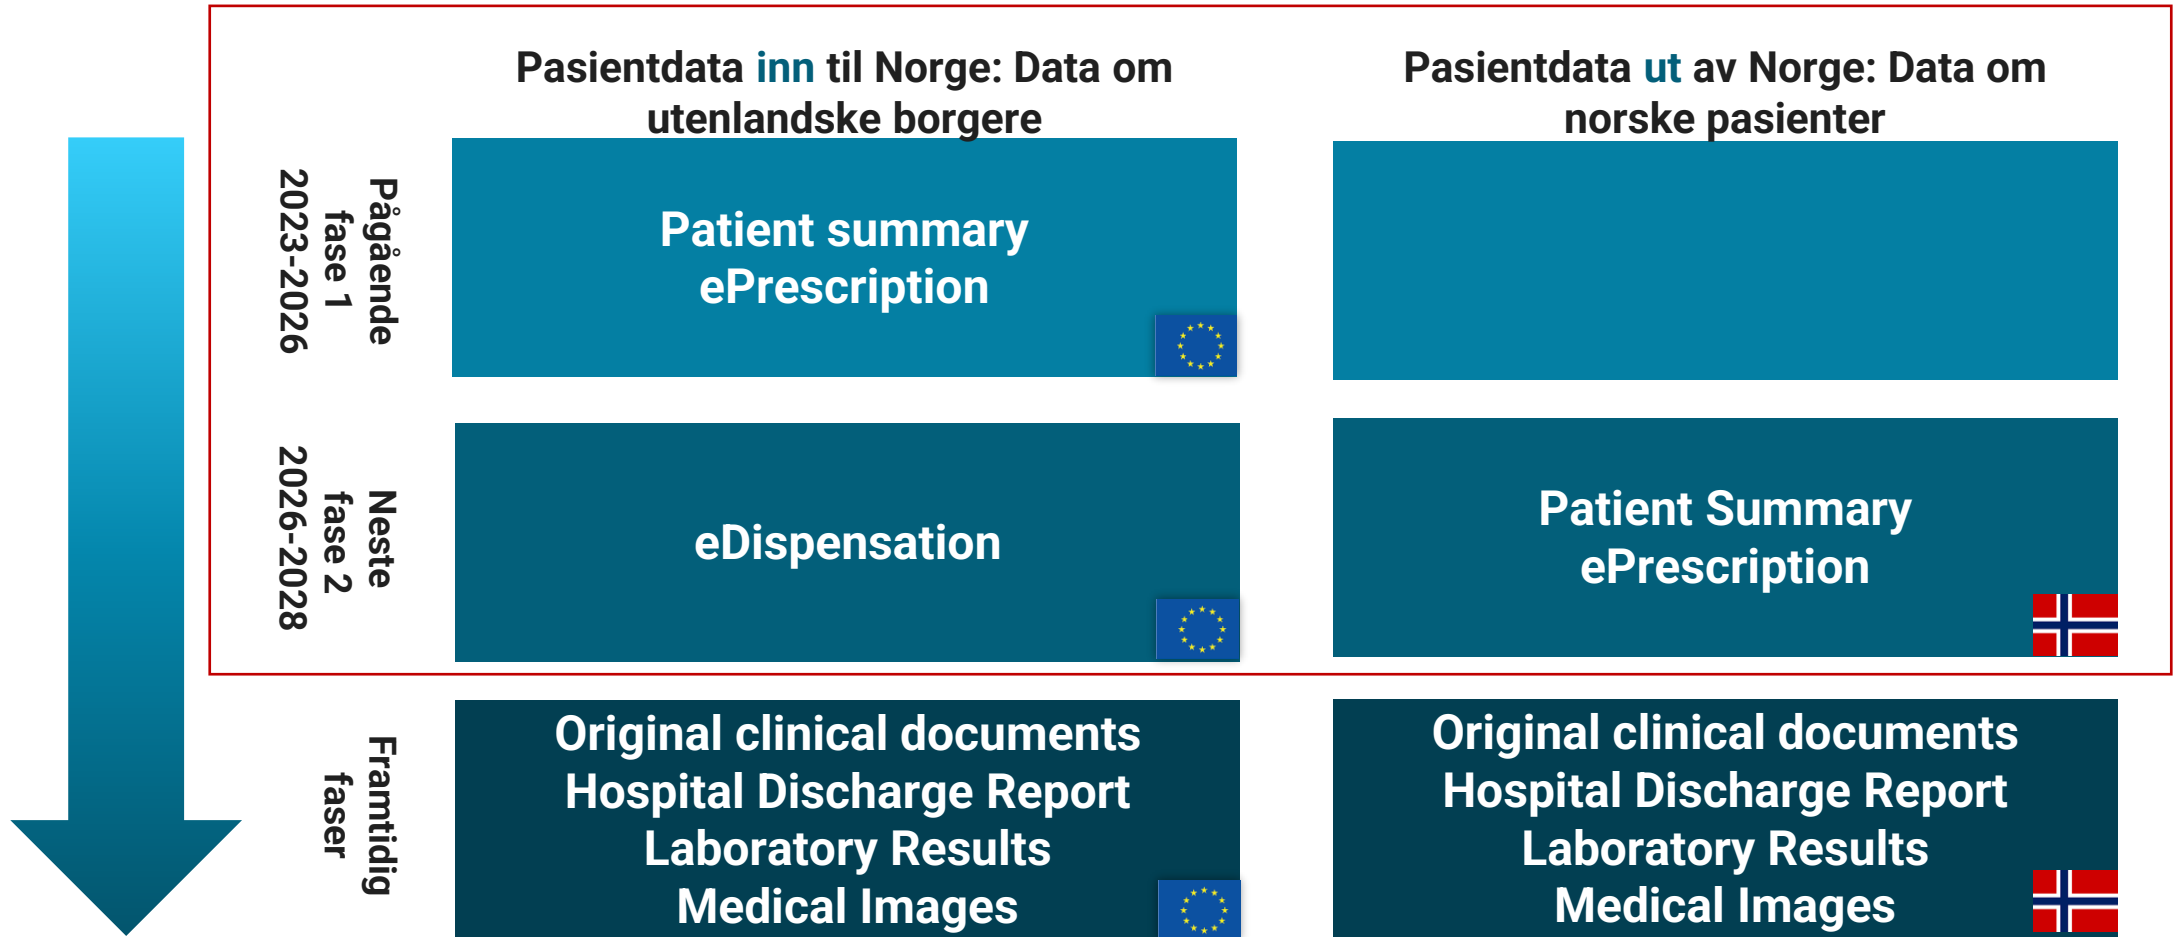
Pasientdata inn til Norge: Data om utenlandske borgere

Pasientdata ut av Norge: Data om norske pasienter

Pågående fase 1 2023-2026

Patient summary
ePrescription

Neste fase 2 2026-2028

eDispensation

Patient Summary
ePrescription

Framtidig faser

Original clinical documents
Hospital Discharge Report
Laboratory Results
Medical Images

Original clinical documents
Hospital Discharge Report
Laboratory Results
Medical Images